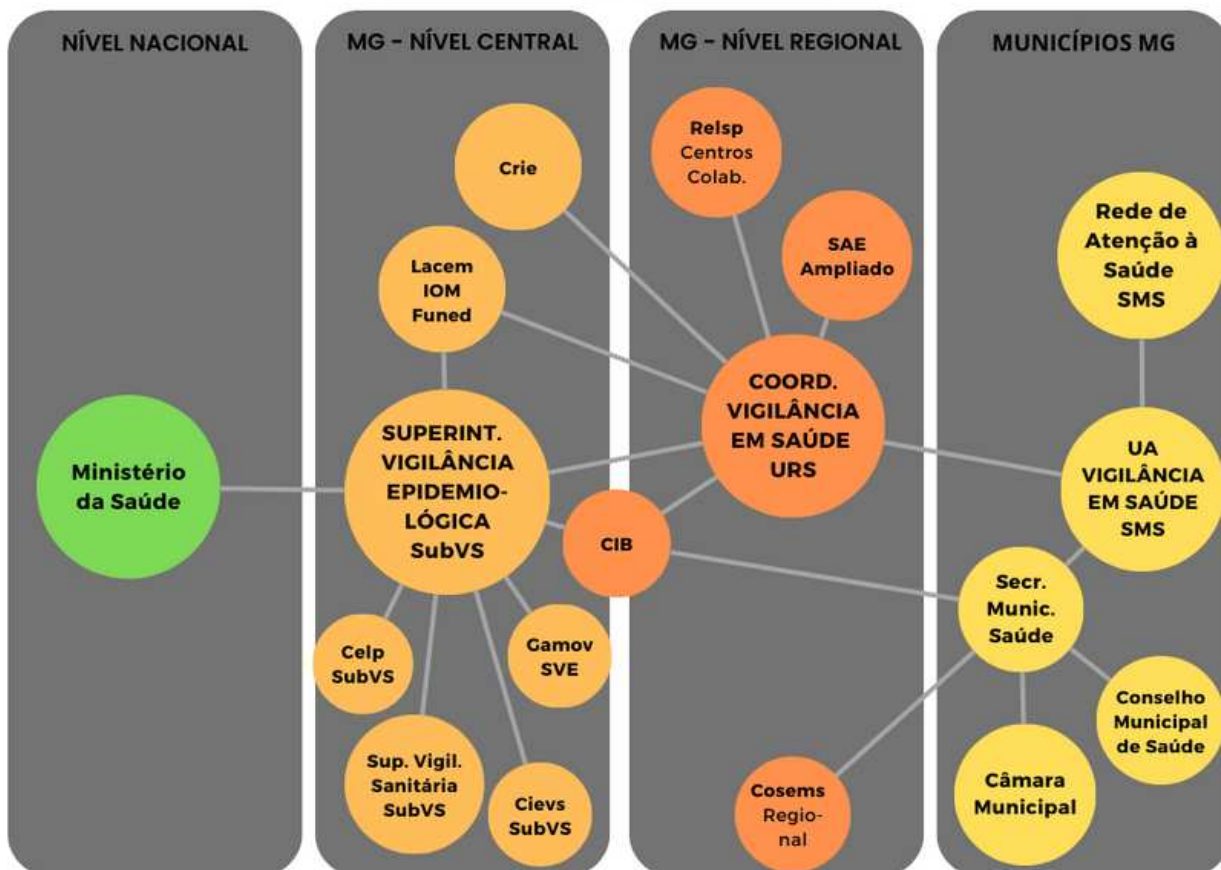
NÍVEL NACIONAL

MG - NÍVEL CENTRAL

MG - NÍVEL REGIONAL

MUNICÍPIOS MG

Ministério da Saúde

Crie

Lacem IOM Funed

SUPERINT. VIGILÂNCIA EPIDEMIO-LÓGICA SubVS

Celp SubVS

Gamov SVE

Sup. Vigil. Sanitária SubVS

Cievs SubVS

CIB

Relsp Centros Colab.

SAE Ampliado

COORD. VIGILÂNCIA EM SAÚDE URS

Cosems Regio-nal

Rede de Atenção à Saúde SMS

UA VIGILÂNCIA EM SAÚDE SMS

Secr. Munic. Saúde

Conselho Municipal de Saúde

Câmara Municipal